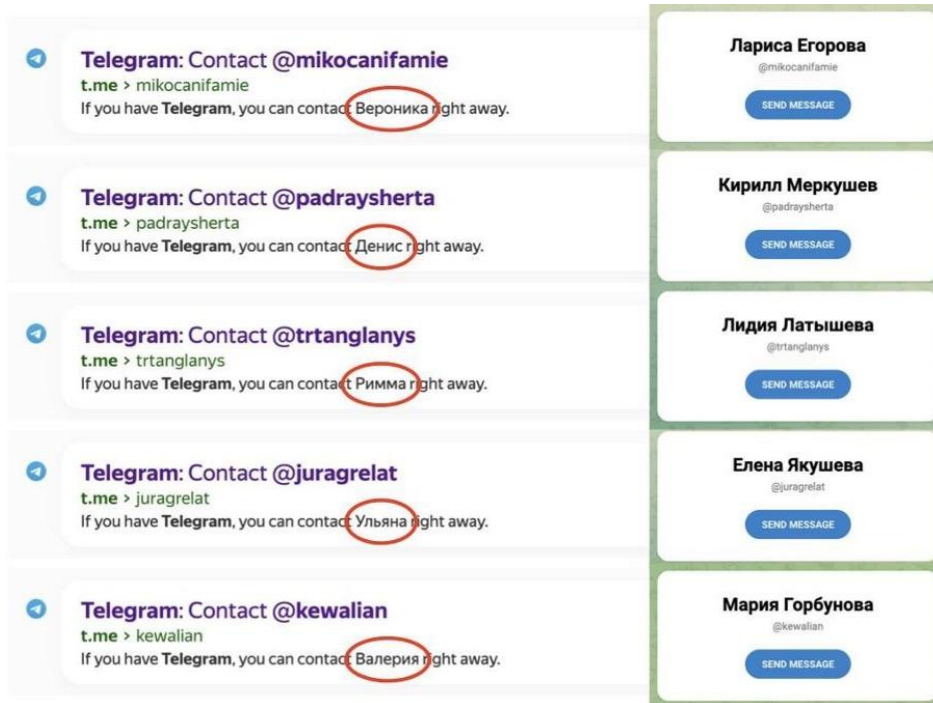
Telegram: Contact @mikocanifamie
t.me › mikocanifamie
If you have Telegram, you can contact Вероника right away.

Лариса Егорова
@mikocanifamie
SEND MESSAGE

Telegram: Contact @padraysherta
t.me › padraysherta
If you have Telegram, you can contact Денис right away.

Кирилл Меркушев
@padraysherta
SEND MESSAGE

Telegram: Contact @trtanglanys
t.me › trtanglanys
If you have Telegram, you can contact Римма right away.

Лидия Латышева
@trtanglanys
SEND MESSAGE

Telegram: Contact @juragrelat
t.me › juragrelat
If you have Telegram, you can contact Ульяна right away.

Елена Якушева
@juragrelat
SEND MESSAGE

Telegram: Contact @kewalian
t.me › kewalian
If you have Telegram, you can contact Валерия right away.

Мария Горбунова
@kewalian
SEND MESSAGE